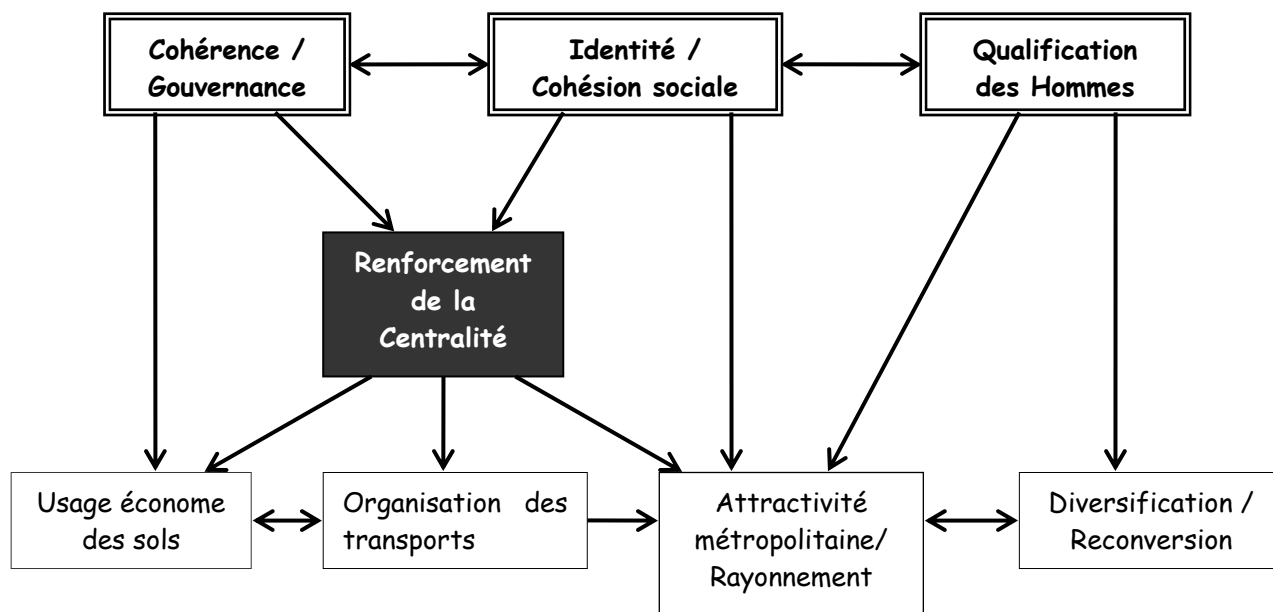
Cohérence / Gouvernance

Identité / Cohésion sociale

Qualification des Hommes

Renforcement de la Centralité

Usage économe des sols

Organisation des transports

Attractivité métropolitaine/ Rayonnement

Diversification / Reconversion